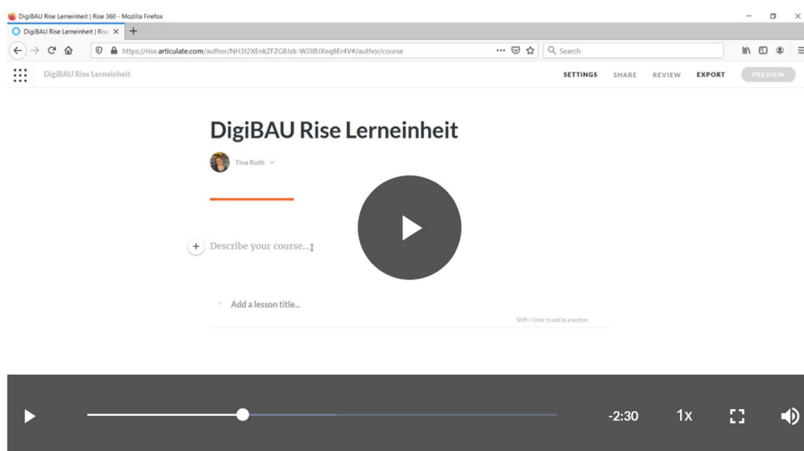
DigiBAU Rise Lerneinheit | Rise 360 - Mozilla Firefox

DigiBAU Rise Lerneinheit | Ris

https://rise.articulate.com/author/NH3I2XEnkZFZGBIzk-W29BJXeq8Er4V#/author/course

Search

DigiBAU Rise Lerneinheit

SETTINGS SHARE REVIEW EXPORT PREVIEW

DigiBAU Rise Lerneinheit

Tina Roth

Describe your course...

Add a lesson title...

Shift + Enter to add as a section

-2:30

1x